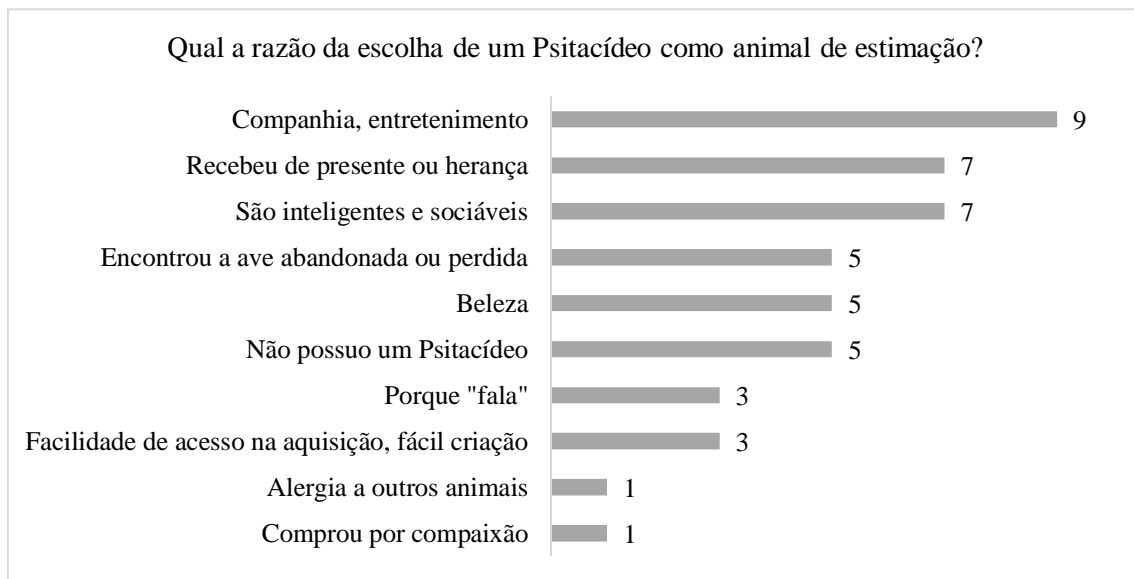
Qual a razão da escolha de um Psitacídeo como animal de estimação?

Companhia, entretenimento 9
Recebeu de presente ou herança 7
São inteligentes e sociáveis 7
Encontrou a ave abandonada ou perdida 5
Beleza 5
Não possuo um Psitacídeo 5
Porque "fala" 3
Facilidade de acesso na aquisição, fácil criação 3
Alergia a outros animais 1
Comprou por compaixão 1